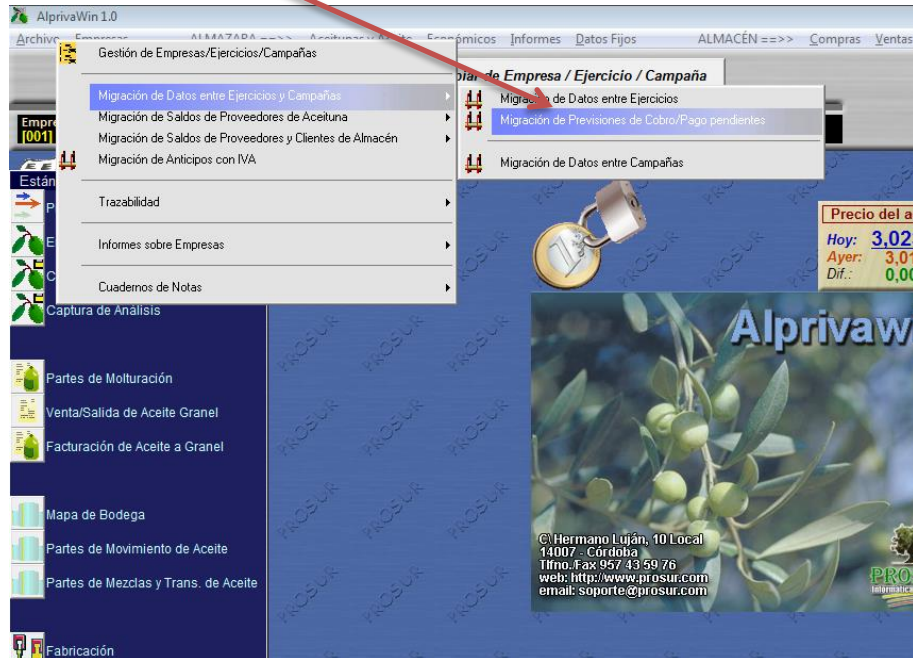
AlprivaWin 1.0

Archivo Empresas ALMAZARA ==>> Aceitunas y Aceite Económicos Informes Datos Fijos ALMACÉN ==>> Compras Ventas

Gestión de Empresas/Ejercicios/Campañas

Migración de Datos entre Ejercicios y Campañas

Migración de Saldos de Proveedores de Aceituna

Migración de Saldos de Proveedores y Clientes de Almacén

Migración de Anticipos con IVA

Trazabilidad

Informes sobre Empresas

Cuadernos de Notas

Migración de Datos entre Ejercicios

Migración de Previsiones de Cobro/Pago pendientes

Migración de Datos entre Campañas

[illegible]bial de Empresa / Ejercicio / Campaña

Empre
[001]

Están

Captura de Análisis

Partes de Molturación

Venta/Salida de Aceite Granel

Facturación de Aceite a Granel

Mapa de Bodega

Partes de Movimiento de Aceite

Partes de Mezclas y Trans. de Aceite

Fabricación

Precio del a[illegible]

Hoy: 3,02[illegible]
Ayer: 3,01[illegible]
Dif.: 0,00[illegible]

Alprivaw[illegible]

C\ Hermano Luján, 10 Local
14007 - Córdoba
Tlfno./Fax 957 43 59 76
web: http://www.prosur.com
email: soporte@prosur.com

PROSUR